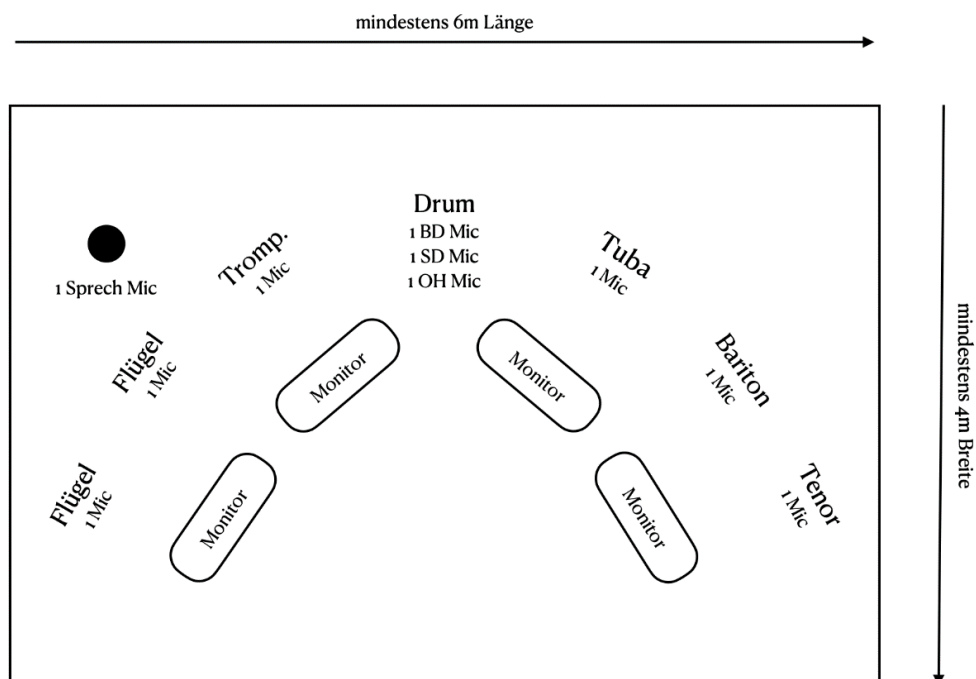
mindestens 6m Länge

mindestens 4m Breite

Drum
1 BD Mic
1 SD Mic
1 OH Mic

1 Sprech Mic

Tromp.
1 Mic

Tuba
1 Mic

Flügel
1 Mic

Monitor

Monitor

Bariton
1 Mic

Flügel
1 Mic

Monitor

Monitor

Tenor
1 Mic